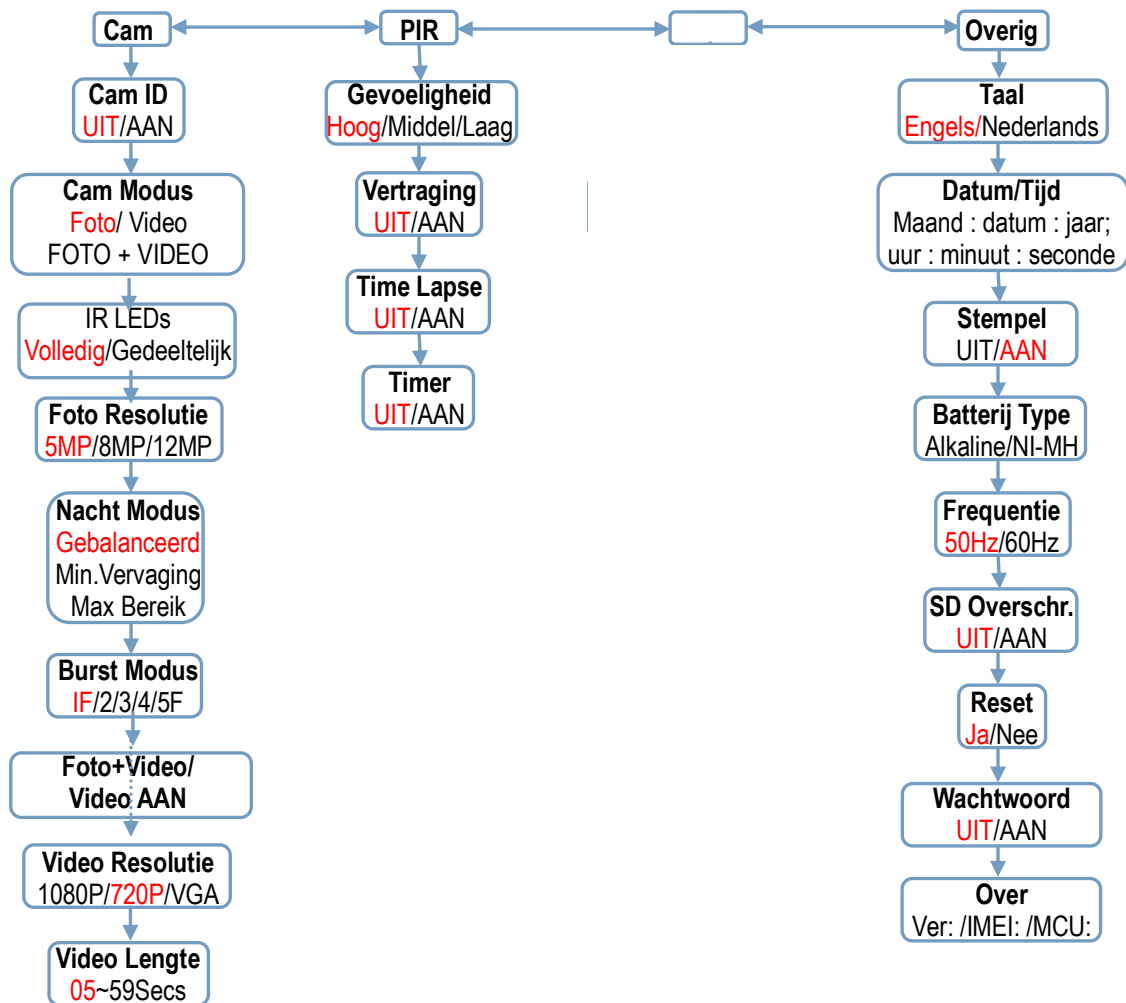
Cam

Cam ID
UIT/AAN

Cam Modus
Foto/ Video
FOTO + VIDEO

IR LEDs
Volledig/Gedeeltelijk

Foto Resolutie
5MP/8MP/12MP

Nacht Modus
Gebalanceerd
Min.Vervaging
Max Bereik

Burst Modus
IF/2/3/4/5F

Foto+Video/
Video AAN

Video Resolutie
1080P/720P/VGA

Video Lengte
05~59Secs

PIR

Gevoeligheid
Hoog/Middel/Laag

Vertraging
UIT/AAN

Time Lapse
UIT/AAN

Timer
UIT/AAN

Overig

Taal
Engels/Nederlands

Datum/Tijd
Maand : datum : jaar;
uur : minuut : seconde

Stempel
UIT/AAN

Batterij Type
Alkaline/NI-MH

Frequentie
50Hz/60Hz

SD Overschr.
UIT/AAN

Reset
Ja/Nee

Wachtwoord
UIT/AAN

Over
Ver: /IMEI: /MCU: